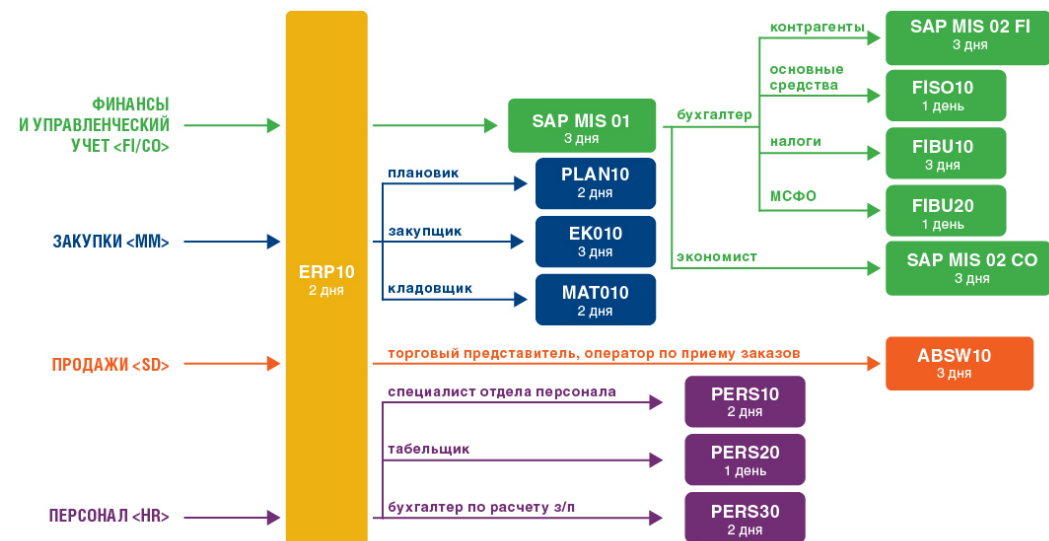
ФИНАНСЫ И УПРАВЛЕНЧЕСКИЙ УЧЕТ <FI/CO>

ЗАКУПКИ <MM>

ПРОДАЖИ <SD>

ПЕРСОНАЛ <HR>

ERP10
2 дня

SAP MIS 01
3 дня

плановик
PLAN10
2 дня

закупщик
EK010
3 дня

кладовщик
MAT010
2 дня

бухгалтер

контрагенты
SAP MIS 02 FI
3 дня

основные средства
FISO10
1 день

налоги
FIBU10
3 дня

МСФО
FIBU20
1 день

экономист
SAP MIS 02 CO
3 дня

торговый представитель, оператор по приему заказов
ABSW10
3 дня

специалист отдела персонала
PERS10
2 дня

табельщик
PERS20
1 день

бухгалтер по расчету з/п
PERS30
2 дня